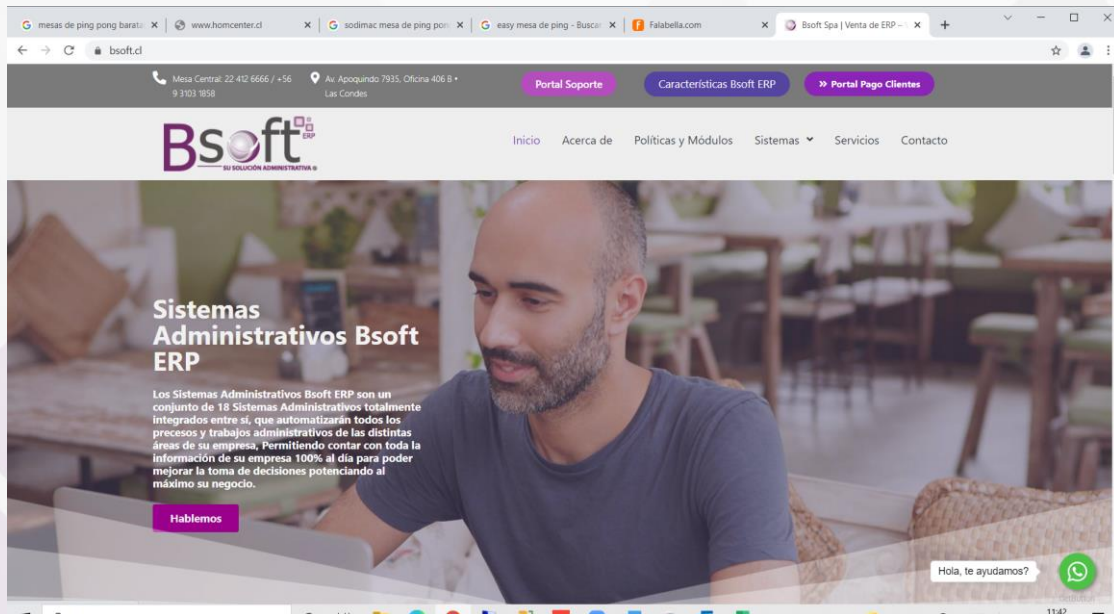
G mesas de ping pong barata × | www.homcenter.cl × | G sodimac mesa de ping pong × | G easy mesa de ping - Buscar × | Falabella.com × | Bsoft Spa | Venta de ERP - × | +

bsoft.cl

Mesa Central: 22 412 6666 / +56 9 3103 1858

Av. Apoquindo 7935, Oficina 406 B • Las Condes

Portal Soporte

Características Bsoft ERP

» Portal Pago Clientes

Bsoft ERP
SU SOLUCIÓN ADMINISTRATIVA ®

Inicio Acerca de Políticas y Módulos Sistemas Servicios Contacto

Sistemas Administrativos Bsoft ERP

Los Sistemas Administrativos Bsoft ERP son un conjunto de 18 Sistemas Administrativos totalmente integrados entre si, que automatizarán todos los precesos y trabajos administrativos de las distintas áreas de su empresa, Permitiendo contar con toda la información de su empresa 100% al día para poder mejorar la toma de decisiones potenciando al máximo su negocio.

Hablemos

Hola, te ayudamos?

11:42